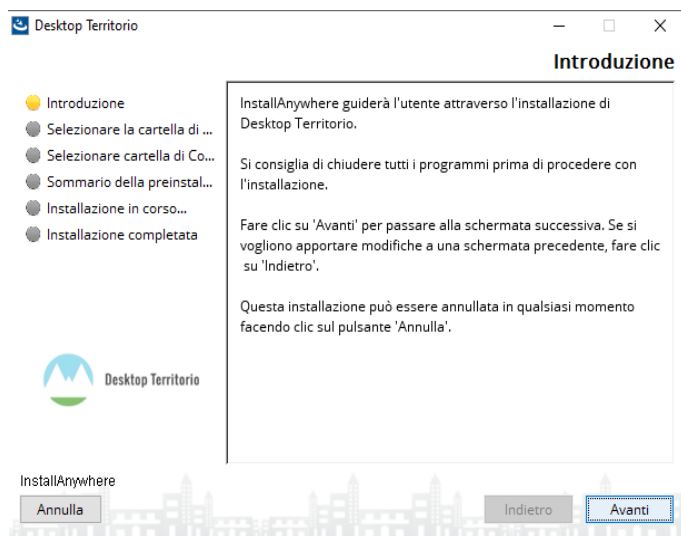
Desktop Territorio

Introduzione

Introduzione
Selezionare la cartella di ...
Selezionare cartella di Co...
Sommario della preinstal...
Installazione in corso...
Installazione completata

Desktop Territorio

InstallAnywhere guiderà l'utente attraverso l'installazione di Desktop Territorio.

Si consiglia di chiudere tutti i programmi prima di procedere con l'installazione.

Fare clic su 'Avanti' per passare alla schermata successiva. Se si vogliono apportare modifiche a una schermata precedente, fare clic su 'Indietro'.

Questa installazione può essere annullata in qualsiasi momento facendo clic sul pulsante 'Annulla'.

InstallAnywhere

Annulla

Indietro

Avanti